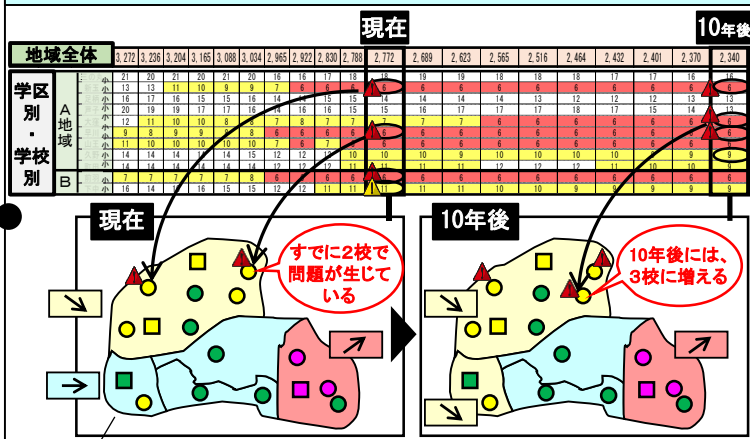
現在

10年後

地域全体

| 3,272 | 3,236 | 3,204 | 3,165 | 3,088 | 3,034 | 2,965 | 2,922 | 2,830 | 2,788 | 2,772 | 2,689 | 2,623 | 2,565 | 2,516 | 2,464 | 2,432 | 2,401 | 2,370 | 2,340 |
|---|---|---|---|---|---|---|---|---|---|---|---|---|---|---|---|---|---|---|---|
| 21 | 20 | 21 | 20 | 21 | 20 | 16 | 16 | 17 | 18 | 18 | 19 | 19 | 18 | 18 | 18 | 17 | 17 | 16 | 16 |
| 13 | 13 | 11 | 10 | 9 | 9 | 7 | 6 | 6 | 6 | 6 | 6 | 6 | 6 | 6 | 6 | 6 | 6 | 6 | 6 |
| 16 | 17 | 16 | 15 | 15 | 16 | 14 | 14 | 15 | 14 | 14 | 14 | 14 | 14 | 13 | 12 | 12 | 12 | 12 | 12 |
| 20 | 19 | 19 | 17 | 17 | 16 | 16 | 16 | 16 | 15 | 16 | 16 | 17 | 17 | 17 | 18 | 15 | 14 | 14 | 13 |
| 12 | 11 | 10 | 10 | 8 | 7 | 7 | 8 | 7 | 7 | 7 | 7 | 7 | 6 | 6 | 6 | 6 | 6 | 6 | 6 |
| 9 | 8 | 9 | 8 | 8 | 6 | 6 | 6 | 6 | 6 | 6 | 6 | 6 | 6 | 6 | 6 | 6 | 6 | 6 | 6 |
| 11 | 10 | 10 | 10 | 10 | 10 | 7 | 6 | 6 | 6 | 6 | 6 | 6 | 6 | 6 | 6 | 6 | 6 | 6 | 6 |
| 14 | 14 | 14 | 14 | 14 | 15 | 12 | 12 | 12 | 12 | 12 | 12 | 12 | 12 | 12 | 12 | 12 | 12 | 12 | 12 |
| 14 | 14 | 14 | 14 | 14 | 14 | 14 | 13 | 12 | 10 | 10 | 10 | 9 | 10 | 10 | 10 | 10 | 9 | 9 | 9 |
| 7 | 7 | 7 | 7 | 7 | 8 | 6 | 6 | 6 | 6 | 6 | 6 | 6 | 6 | 6 | 6 | 6 | 6 | 6 | 6 |
| 16 | 14 | 15 | 16 | 15 | 15 | 12 | 11 | 11 | 11 | 11 | 11 | 11 | 10 | 10 | 9 | 9 | 9 | 9 | 9 |

学区別・学校別

A地域

B

現在

すでに2校で問題が生じている

10年後

10年後には、3校に増える